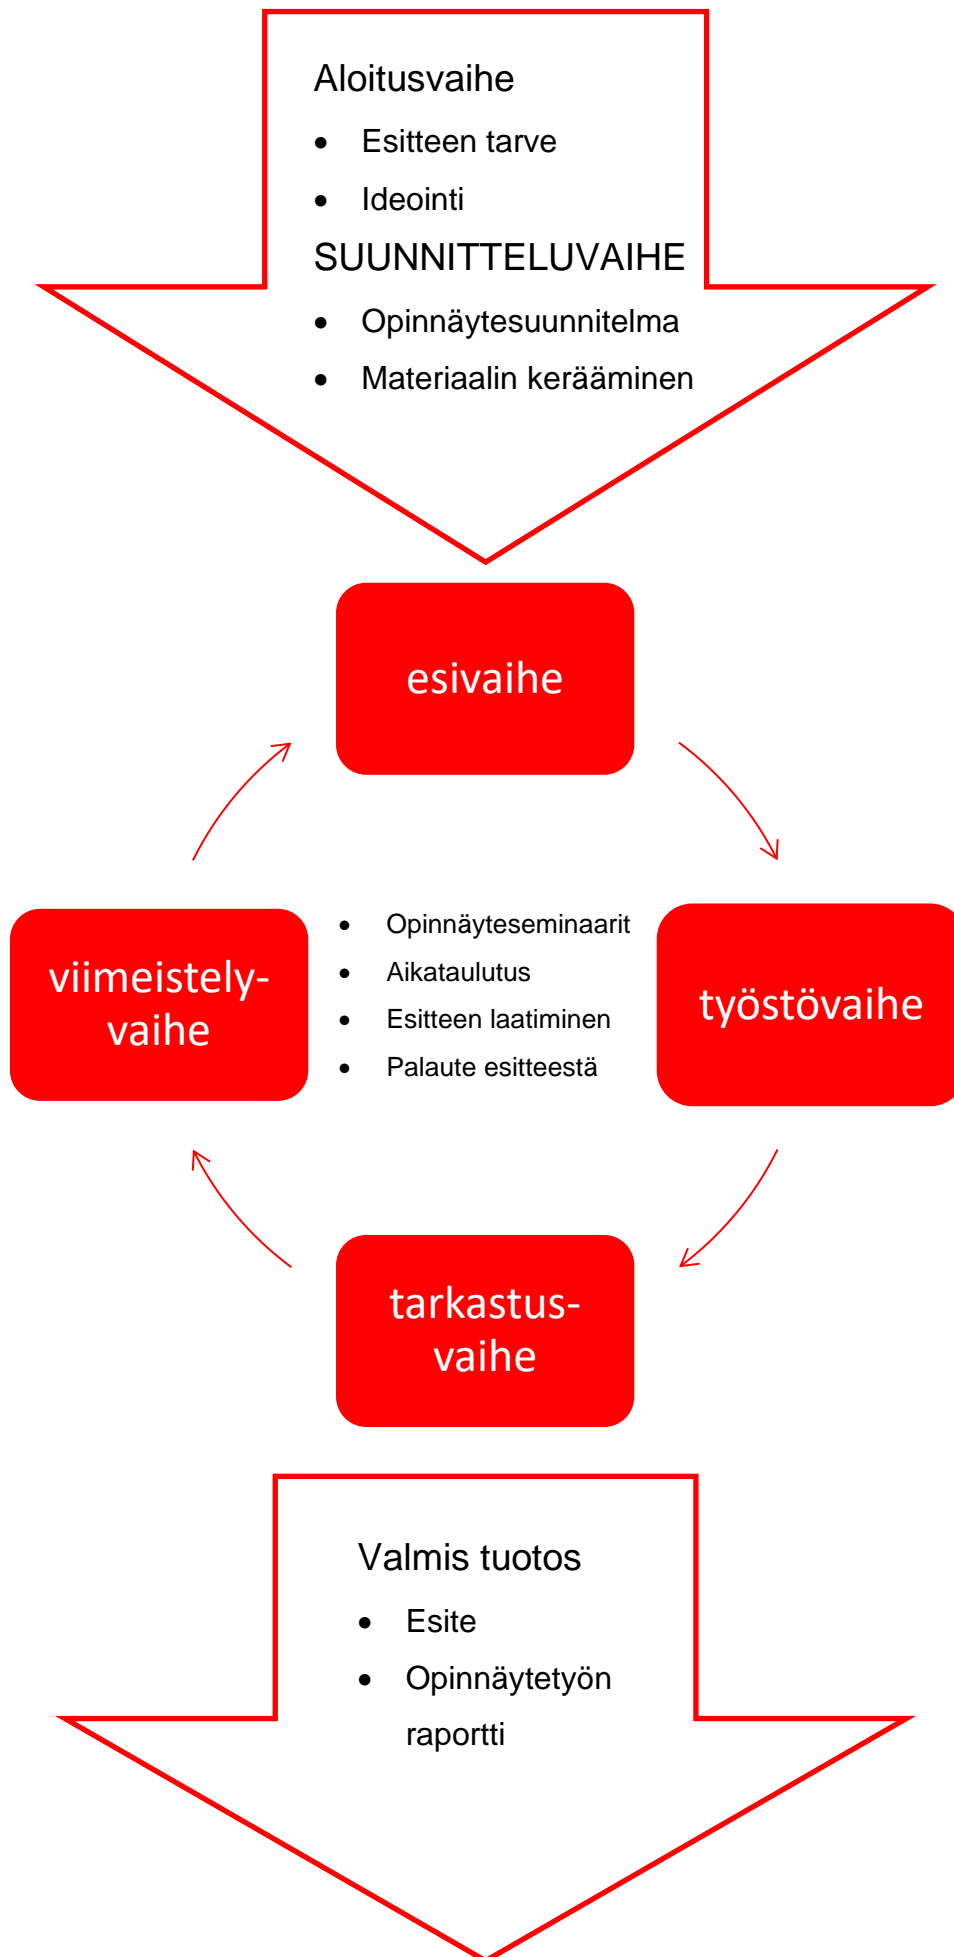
Aloitusvaihe

- Esitteen tarve
- Ideointi

SUUNNITTELUVAIHE

- Opinnäytesuunnitelma
- Materiaalin kerääminen

esivaihe

viimeistely-vaihe

- Opinnäyteseminaarit
- Aikataulutus
- Esitteen laatiminen
- Palaute esitteestä

työstövaihe

tarkastus-vaihe

Valmis tuotos

- Esite
- Opinnäytetyön raportti